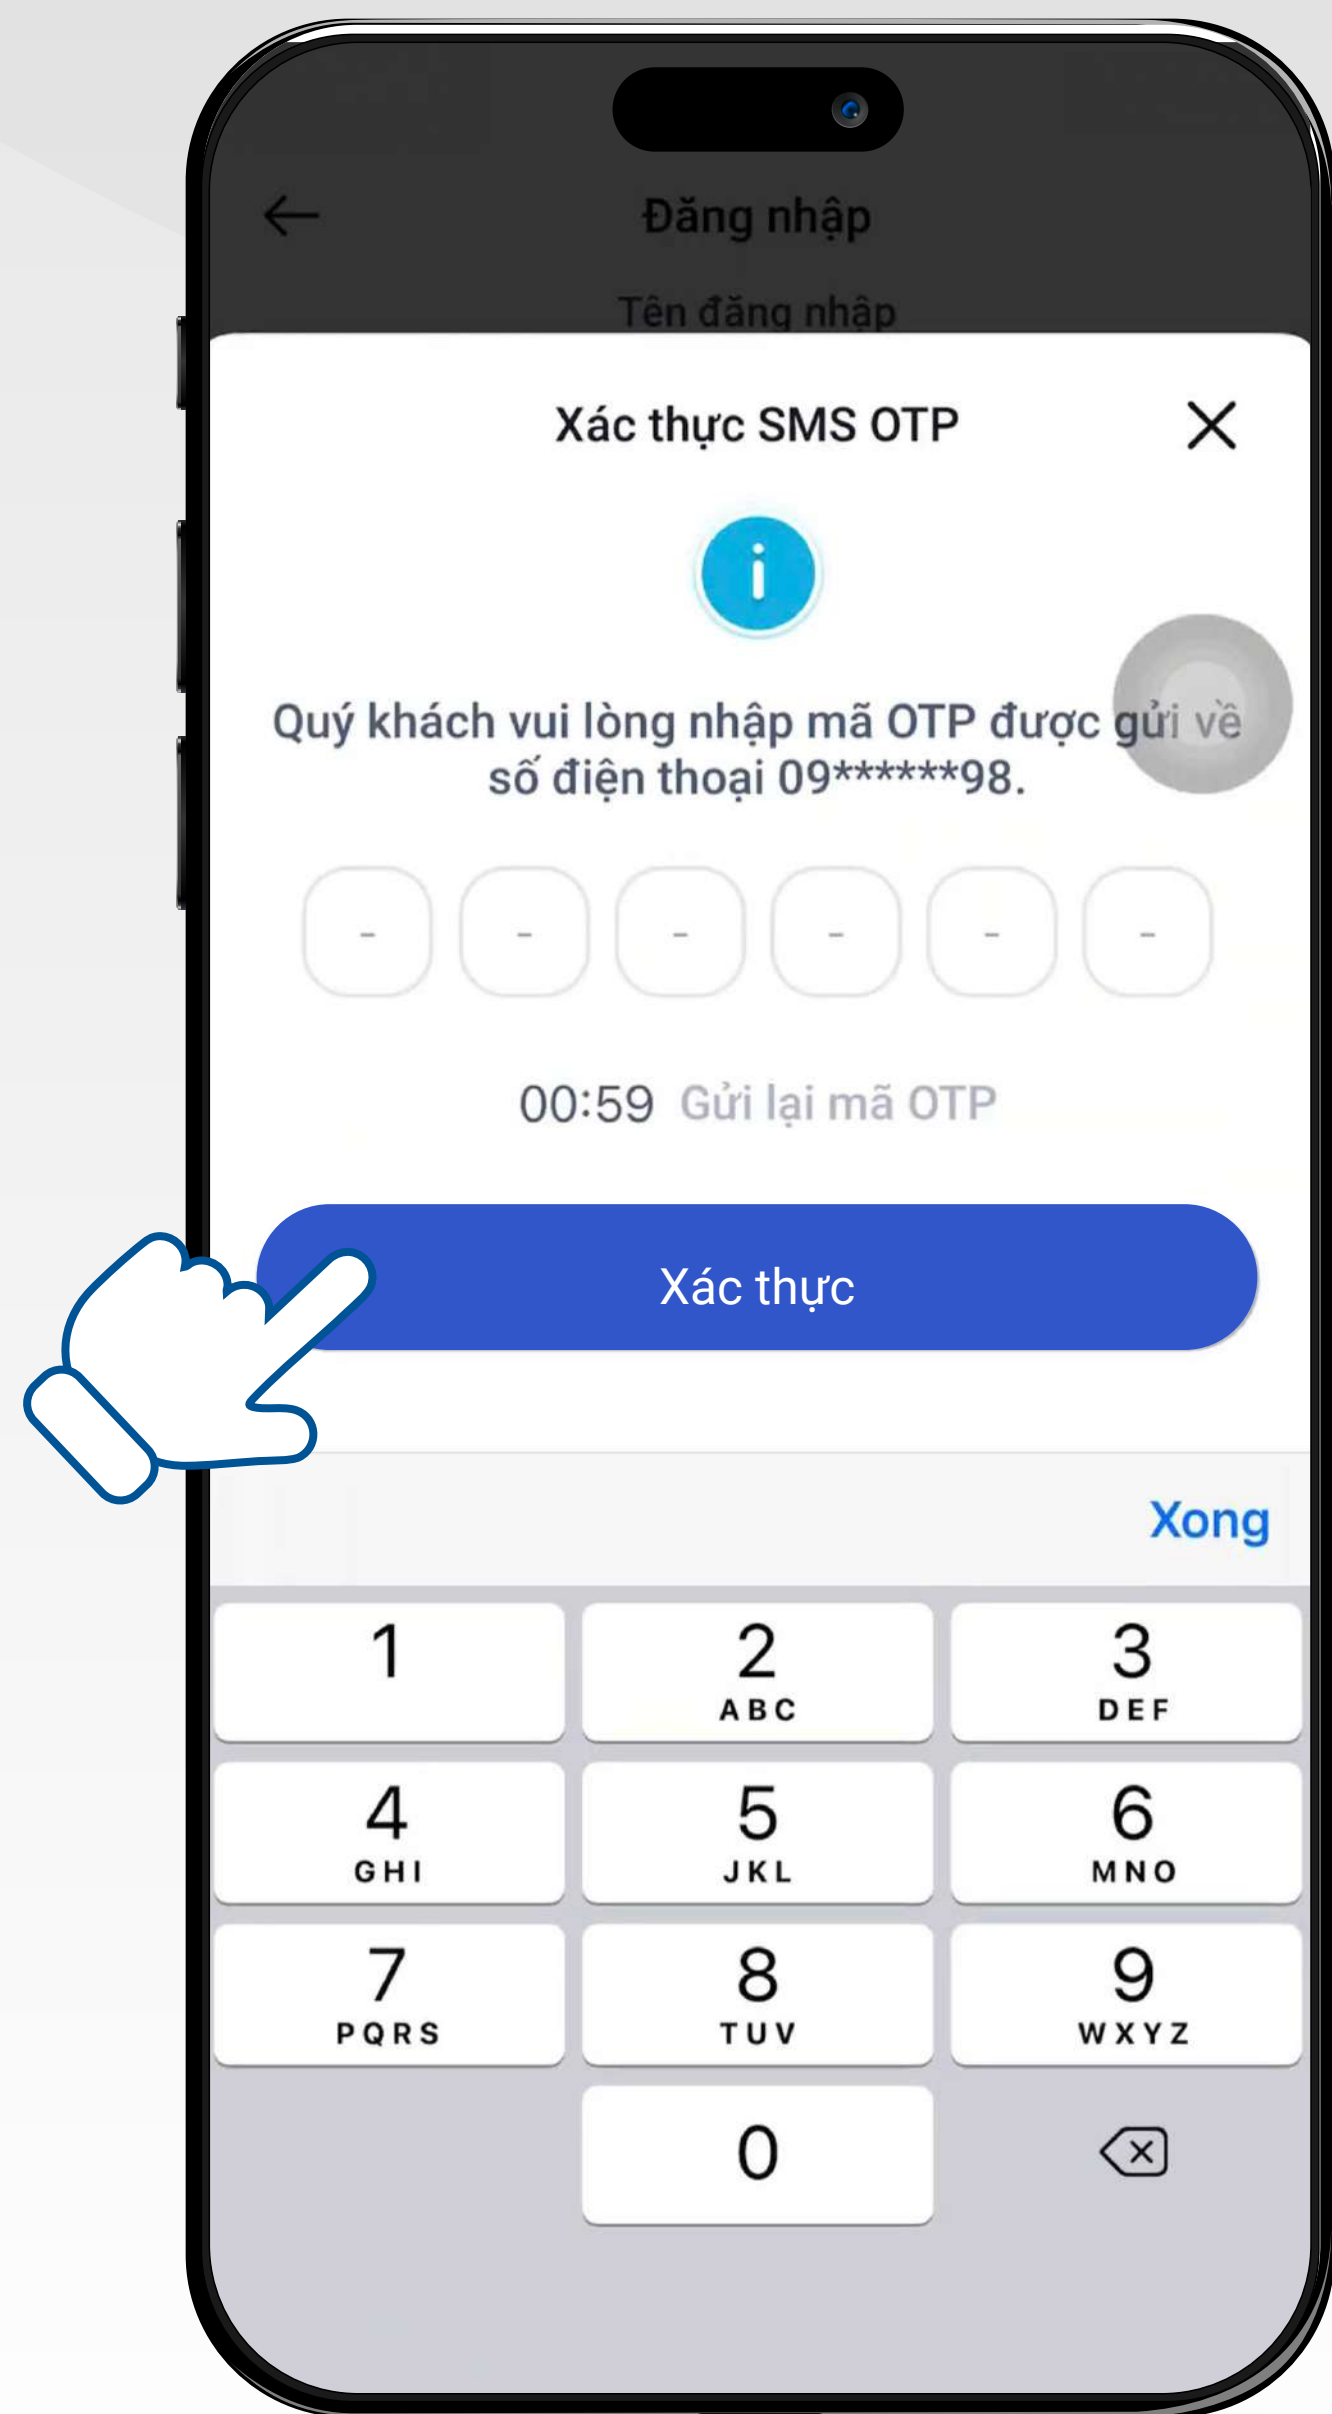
Đăng nhập

Tên đăng nhập

Xác thực SMS OTP

i

Quý khách vui lòng nhập mã OTP được gửi về số điện thoại 09******98.

- - - - - -

00:59 Gửi lại mã OTP

Xác thực

Xong

1
2 ABC
3 DEF
4 GHI
5 JKL
6 MNO
7 PQRS
8 TUV
9 WXYZ
0